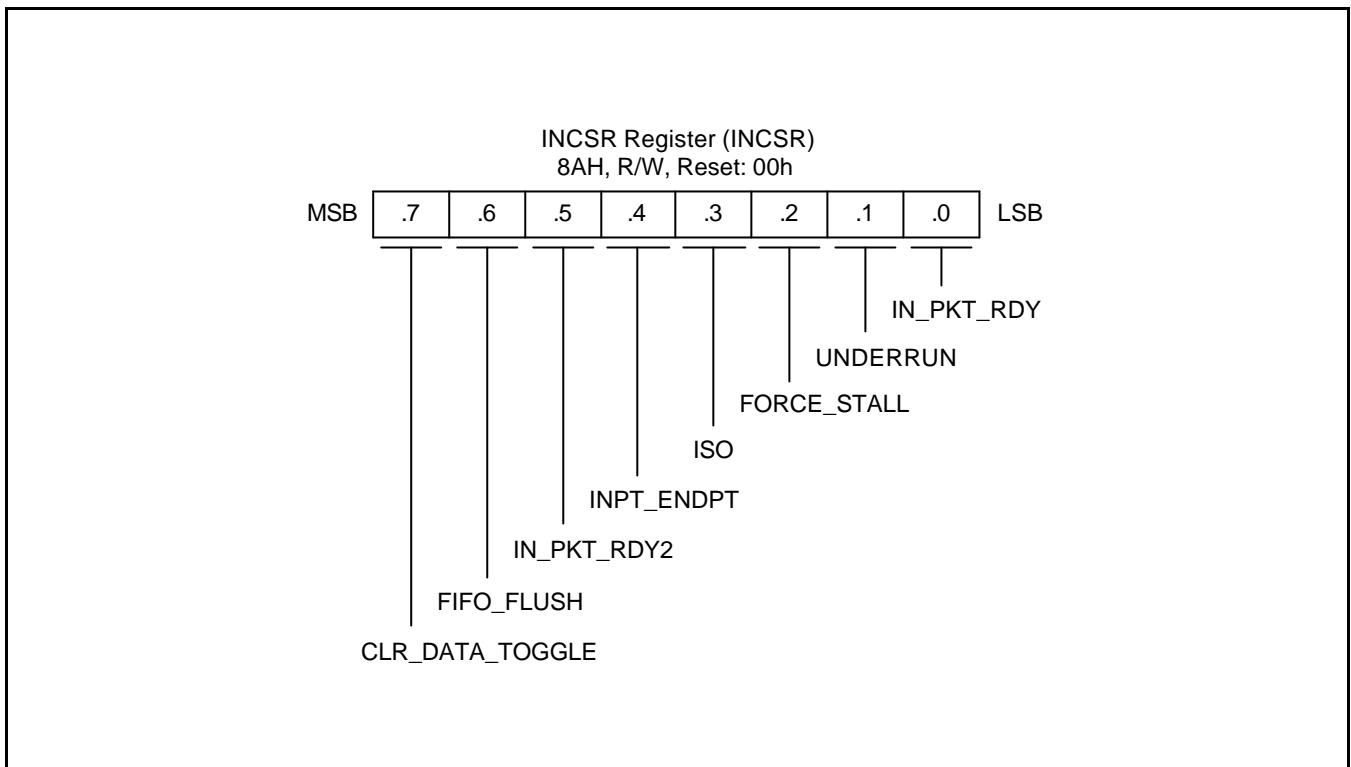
INCSR Register (INCSR)
8AH, R/W, Reset: 00h

| MSB | .7 | .6 | .5 | .4 | .3 | .2 | .1 | .0 | LSB |
|---|---|---|---|---|---|---|---|---|---|

IN_PKT_RDY
UNDERRUN
FORCE_STALL
ISO
INPT_ENDPT
IN_PKT_RDY2
FIFO_FLUSH
CLR_DATA_TOGGLE